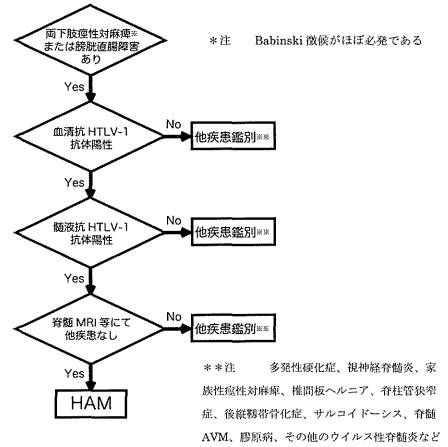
両下肢痙性対麻痺※または膀胱直腸障害あり

※注　Babinski 徴候がほぼ必発である

Yes

血清抗 HTLV-1 抗体陽性

No

他疾患鑑別※※

Yes

髄液抗 HTLV-1 抗体陽性

No

他疾患鑑別※※

Yes

脊髄 MRI 等にて他疾患なし

No

他疾患鑑別※※

Yes

HAM

※※注　多発性硬化症、視神経脊髄炎、家族性痙性対麻痺、椎間板ヘルニア、脊柱管狭窄症、後縦靱帯骨化症、サルコイドーシス、脊髄AVM、膠原病、その他のウイルス性脊髄炎など